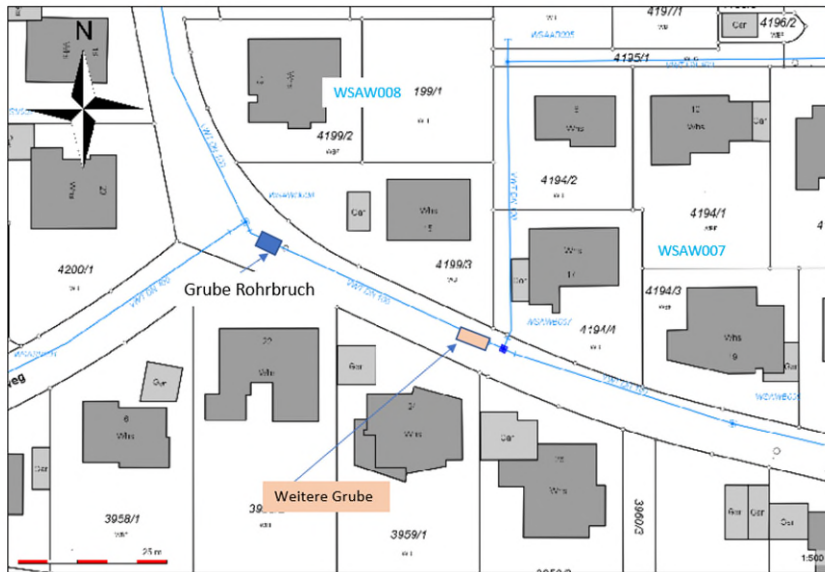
N

WSAW008

199/1

4199/2

4197/1

4196/2

Gar

4135/1

4194/2

4194/1

WSAW007

Whs

Gar

Whs

Whs

Whs

Gar

Whs

4199/3

4200/1

Grube Rohrbruch

Whs

Gar

Whs

Whs

4194/3

4194/4

Whs

Gar

Gar

Whs

Gar

Weitere Grube

Gar

Whs

Whs

3958/1

3959/1

3960/3

Gar

Gar

Gar

25 m

1:500